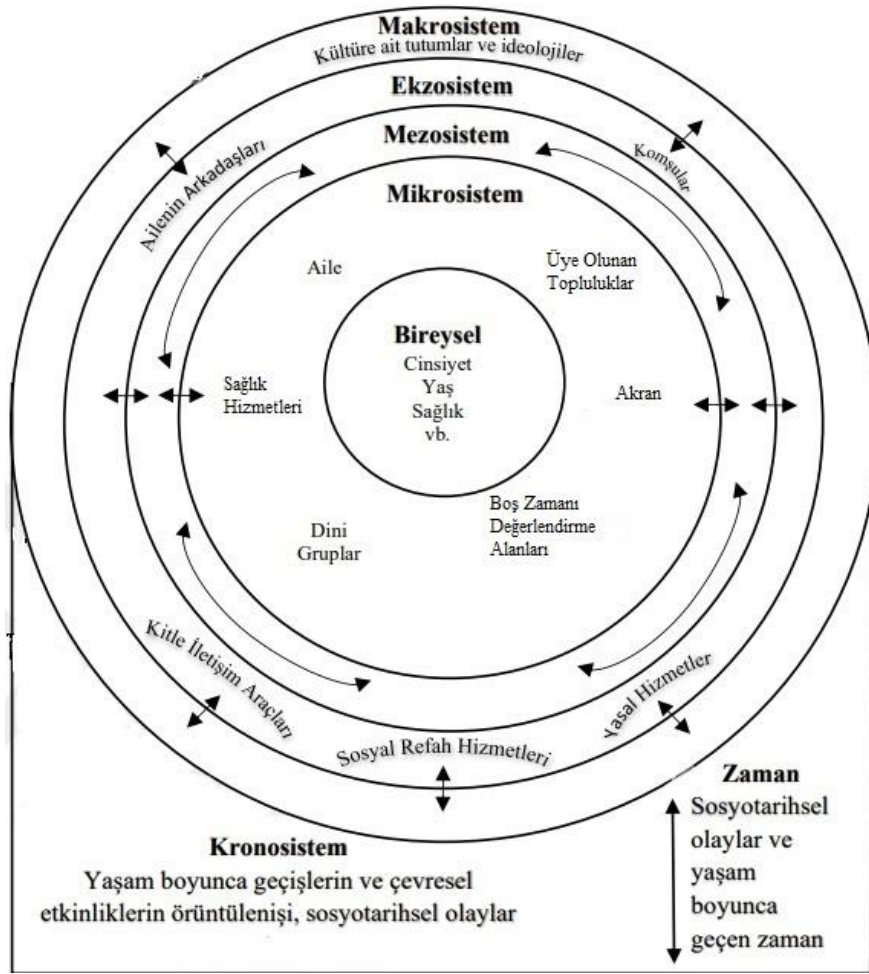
Makrosistem
Kültüre ait tutumlar ve ideolojiler

Ekzosistem

Mezosistem

Mikrosistem

Ailenin Arkadaşları

Komşular

Aile

Üye Olunan Topluluklar

Bireysel
Cinsiyet
Yaş
Sağlık
vb.

Sağlık Hizmetleri

Akran

Dini Gruplar

Boş Zamanı Değerlendirme Alanları

Kitle İletişim Araçları

Yasal Hizmetler

Sosyal Refah Hizmetleri

Zaman
Sosyotarihsel olaylar ve yaşam boyunca geçen zaman

Kronosistem
Yaşam boyunca geçişlerin ve çevresel etkinliklerin örüntülenişi, sosyotarihsel olaylar